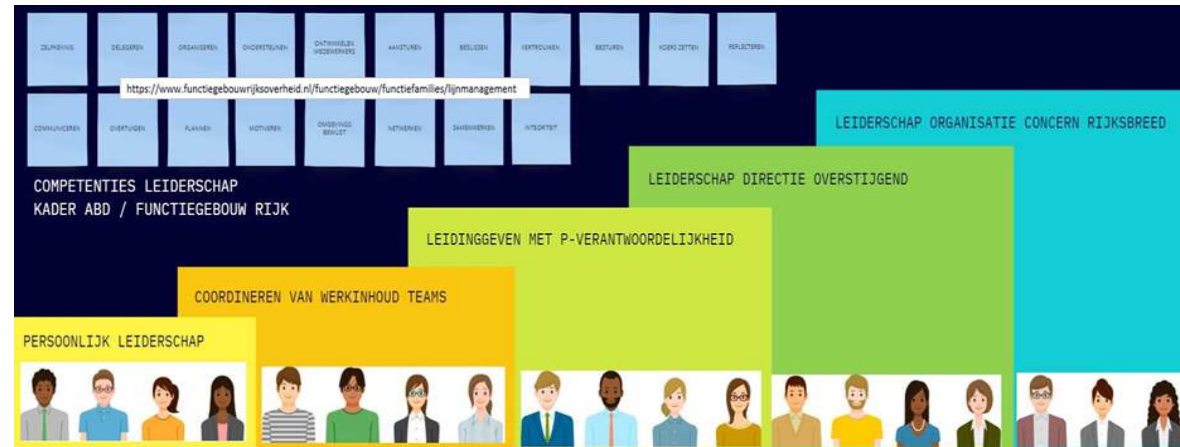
ZELFKENNIS

DELEGEREN

ORGANISEREN

ONDERSTEUNEN

ONTWIKKELEN MEDEWERKERS

AANSTUREN

BESLISSEN

VERTROUWEN

BESTUREN

KOERS ZETTEN

REFLECTEREN

https://www.functiegebouwrijksoverheid.nl/functiegebouw/functiefamilies/lijnmanagement

COMMUNICEREN

OVERTUIGEN

PLANNEN

MOTIVEREN

OMGEVINGS BEWUST

NETWERKEN

SAMENWERKEN

INTEGRITEIT

LEIDERSCHAP ORGANISATIE CONCERN RIJKSBREED

COMPETENTIES LEIDERSCHAP
KADER ABD / FUNCTIEGEBOUW RIJK

LEIDERSCHAP DIRECTIE OVERSTIJGEND

LEIDINGGEVEN MET P-VERANTWOORDELIJKHEID

COORDINEREN VAN WERKINHOUD TEAMS

PERSOONLIJK LEIDERSCHAP